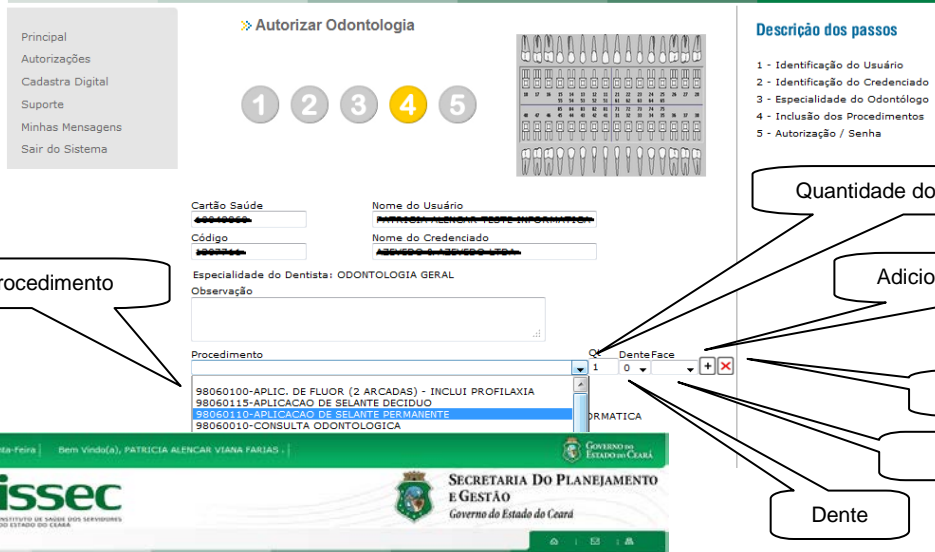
Principal
Autorizações
Cadastra Digital
Suporte
Minhas Mensagens
Sair do Sistema

» Autorizar Odontologia

1 2 3 4 5

Descrição dos passos

1 - Identificação do Usuário
2 - Identificação do Credenciado
3 - Especialidade do Odontólogo
4 - Inclusão dos Procedimentos
5 - Autorização / Senha

Quantidade do

Adicio

Cartão Saúde
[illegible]
Nome do Usuário
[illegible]
Código
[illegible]
Nome do Credenciado
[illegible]

rocedimento

Especialidade do Dentista: ODONTOLOGIA GERAL
Observação

Procedimento
Qt 1
Dente 0
Face

98060100-APLIC. DE FLUOR (2 ARCADAS) - INCLUI PROFILAXIA
98060115-APLICACAO DE SELANTE DECIDUO
98060110-APLICACAO DE SELANTE PERMANENTE
98060010-CONSULTA ODONTOLOGICA

RMATICA

nta-Feira | Bem Vindo(a), PATRICIA ALENCAR VIANA FARIAS .

GOVERNO DO ESTADO DO CEARÁ

issec
INSTITUTO DE SAÚDE DOS SERVIDORES DO ESTADO DO CEARÁ

SECRETARIA DO PLANEJAMENTO E GESTÃO
Governo do Estado do Ceará

Dente